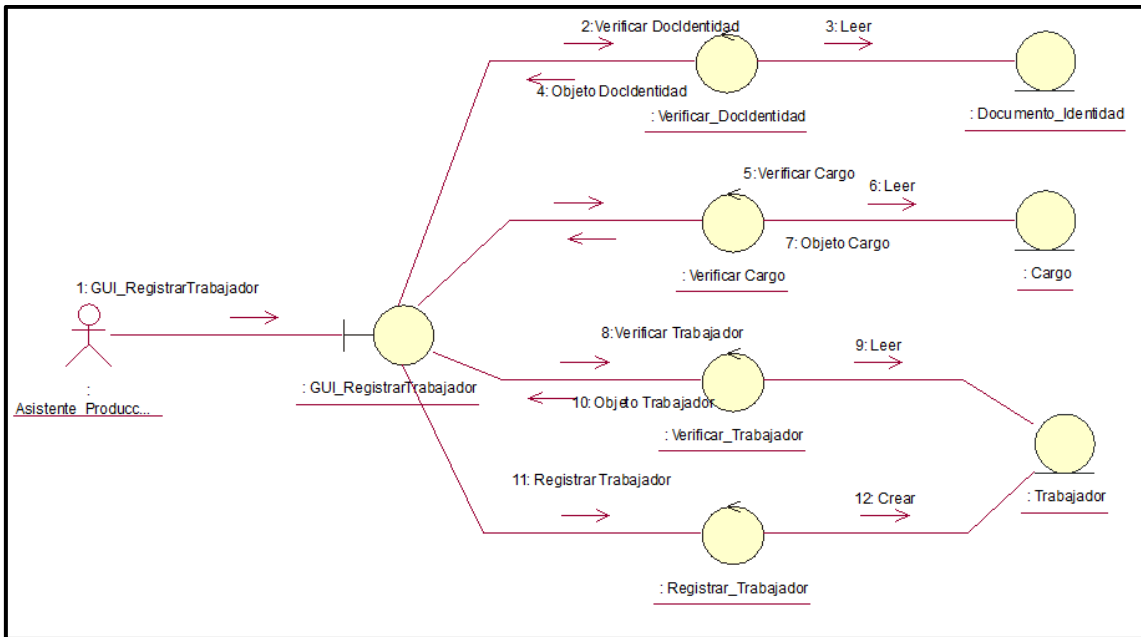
2: Verificar DocIdentidad
3: Leer
4: Objeto DocIdentidad
: Verificar_DocIdentidad
: Documento_Identidad
5: Verificar Cargo
6: Leer
7: Objeto Cargo
: Verificar Cargo
: Cargo
1: GUI_RegistrarTrabajador
:
Asistente_Producc...
: GUI_RegistrarTrabajador
8: Verificar Trabajador
9: Leer
10: Objeto Trabajador
: Verificar_Trabajador
: Trabajador
11: Registrar Trabajador
12: Crear
: Registrar_Trabajador